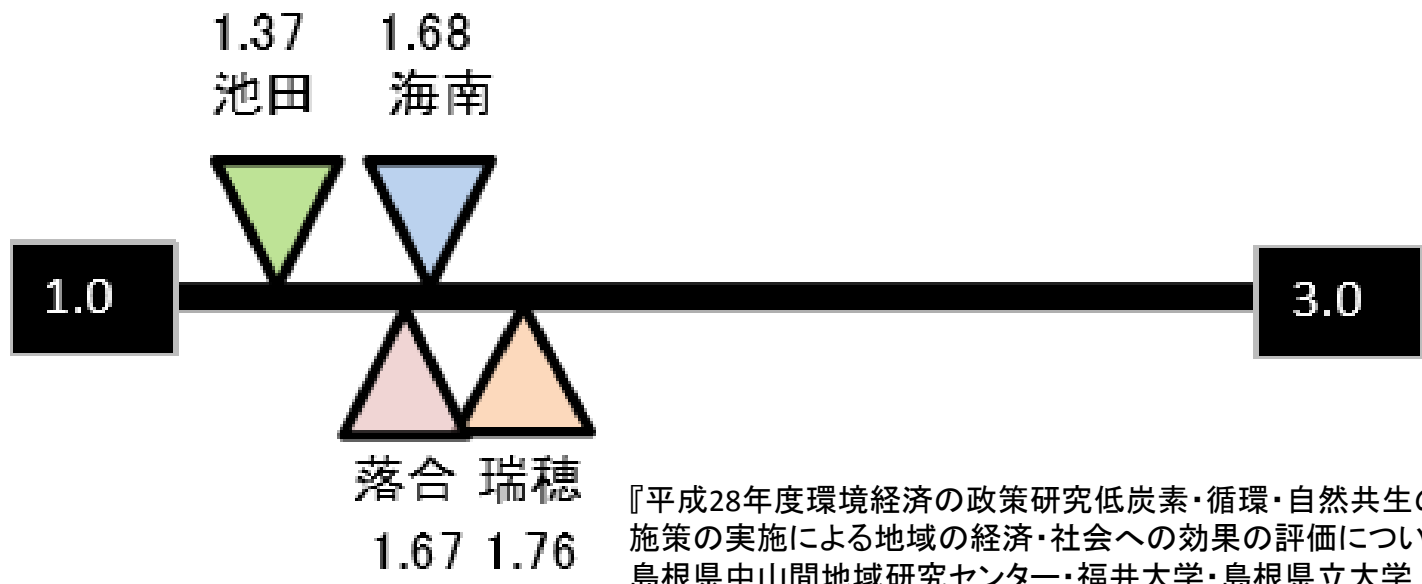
1.37 池田

1.68 海南

1.0

3.0

落合 1.67

瑞穂 1.76

『平成28年度環境経済の政策研究低炭素・循環・自然共生の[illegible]
施策の実施による地域の経済・社会への効果の評価につい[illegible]
島根県中山間地域研究センター・福井大学・島根県立大学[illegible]